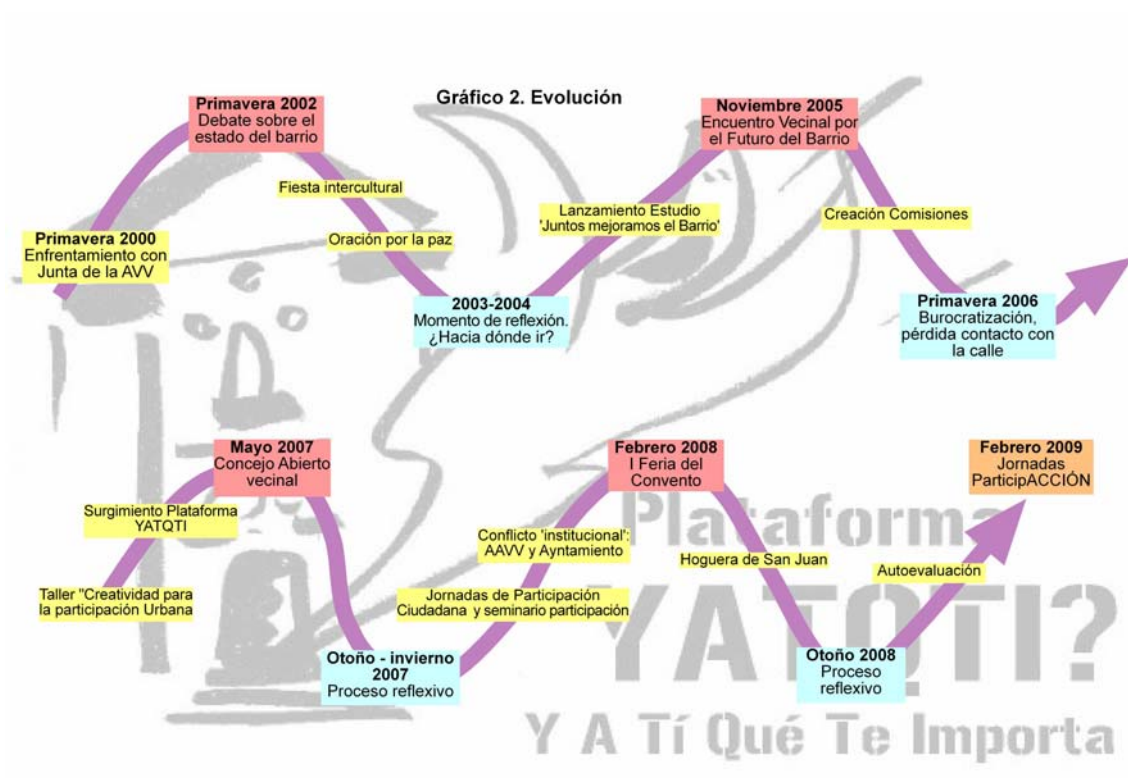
Gráfico 2. Evolución

Primavera 2000
Enfrentamiento con Junta de la AVV

Primavera 2002
Debate sobre el estado del barrio

Fiesta intercultural

Oración por la paz

2003-2004
Momento de reflexión. ¿Hacia dónde ir?

Lanzamiento Estudio 'Juntos mejoramos el Barrio'

Noviembre 2005
Encuentro Vecinal por el Futuro del Barrio

Creación Comisiones

Primavera 2006
Burocratización, pérdida contacto con la calle

Taller "Creatividad para la participación Urbana

Surgimiento Plataforma YATQTI

Mayo 2007
Concejo Abierto vecinal

Otoño - invierno 2007
Proceso reflexivo

Jornadas de Participación Ciudadana y seminario participación

Conflicto 'institucional': AAVV y Ayntamiento

Febrero 2008
I Feria del Convento

Hoguera de San Juan

Otoño 2008
Proceso reflexivo

Autoevaluación

Febrero 2009
Jornadas ParticipACCIÓN

Plataforma
YATQTI?
Y A Tí Qué Te Importa